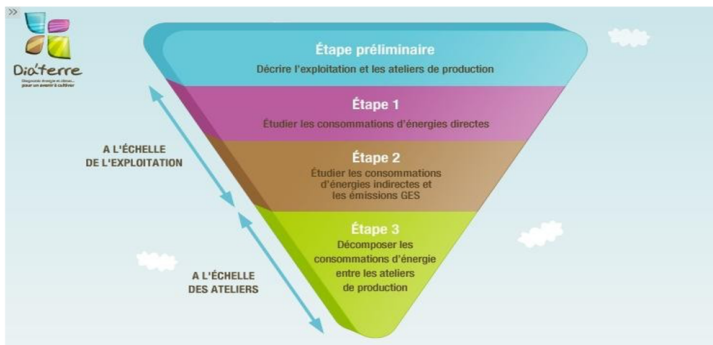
>>

Dia'terre
Diagnostic énergie et climat... pour un avenir à cultiver

Étape préliminaire
Décrire l'exploitation et les ateliers de production

Étape 1
Étudier les consommations d'énergies directes

Étape 2
Étudier les consommations d'énergies indirectes et les émissions GES

Étape 3
Décomposer les consommations d'énergie entre les ateliers de production

A L'ÉCHELLE DE L'EXPLOITATION

A L'ÉCHELLE DES ATELIERS